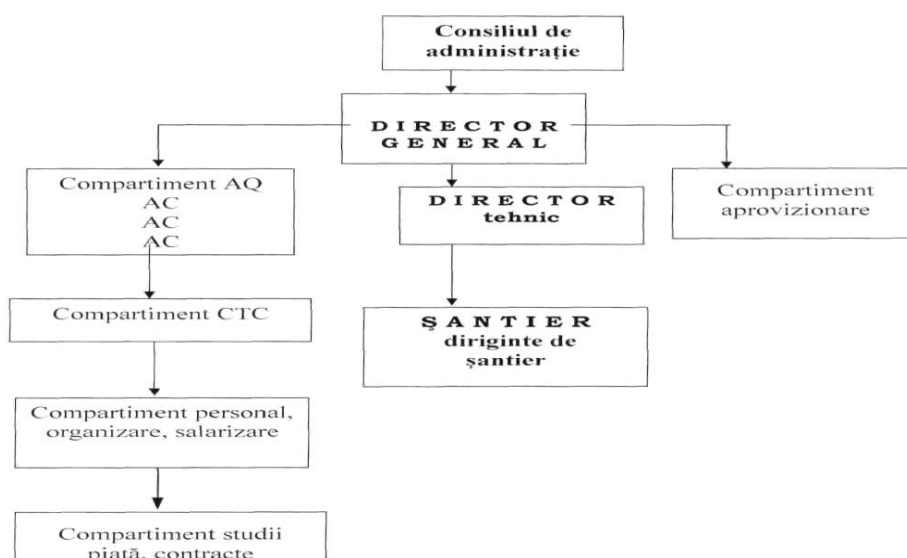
Consiliul de administraţie

DIRECTOR GENERAL

Compartiment AQ
AC
AC
AC

DIRECTOR tehnic

Compartiment aprovizionare

Compartiment CTC

ŞANTIER
diriginte de şantier

Compartiment personal, organizare, salarizare

Compartiment studii piaţă, contracte